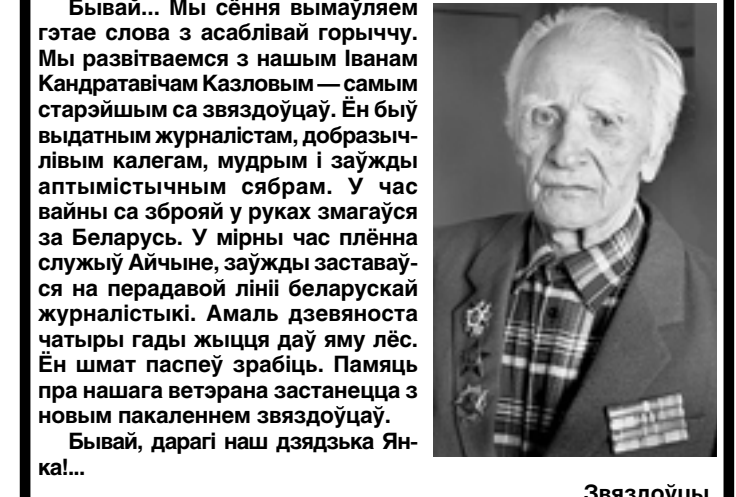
Бывай... Мы сёння вымаўляем гэтае слова з асаблівай горыччу. Мы развітваемся з нашым Іванам Кандратавічам Казловым — самым старэйшым са звяздоўцаў. Ён быў выдатным журналістам, добразычлівым калегам, мудрым і заўжды аптымістычным сябрам. У час вайны са зброяй у руках змагаўся за Беларусь. У мірны час плённа служыў Айчыне, заўжды заставаўся на передавой лініі беларускай журналістыкі. Амаль дзевяноста чатыры гады жыцця даў яму лёс. Ён шмат паспеў зрабіць. Памяць пра нашага ветэрана застанецца з новым пакаленнем звяздоўцаў.

Бывай, дарагі наш дзядзька Янка!...

Звяздоўцы